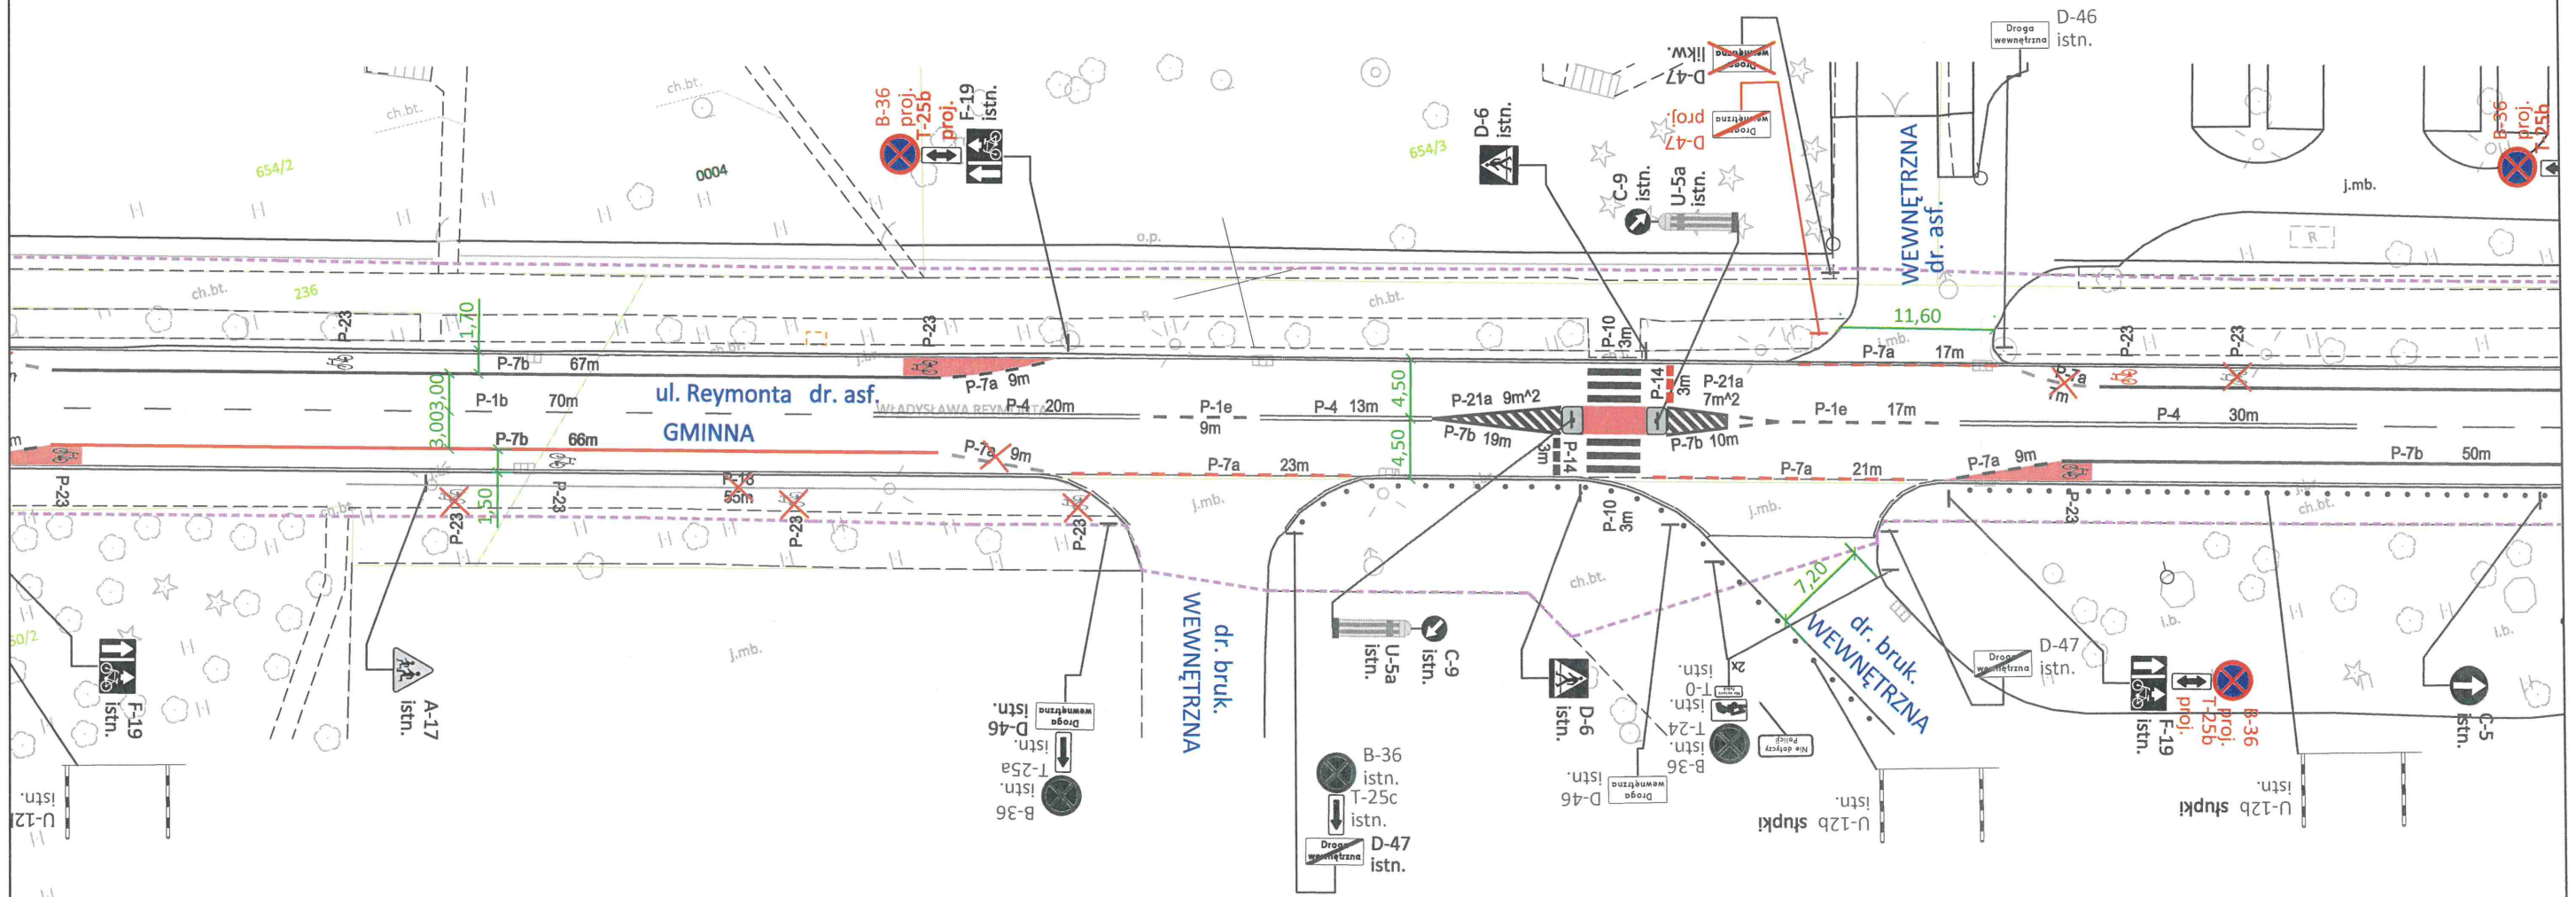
B-36
proj.
T-25b
proj.
F-19
istn.

654/2
0004
ch.bt.
ch.bt.
654/3
D-6
istn.
C-9
istn.
U-5a
istn.
D-47
likw.
D-47
proj.
Droga wewnętrzna
D-46
istn.
WEWNĘTRZNA
dr. asf.
j.mb.
B-36
proj.
T-25b

o.p.
ch.bt.
236
1,70
P-23
P-7b
67m
P-23
P-7a
9m
ch.bt.
P-10
3m
P-14
3m
P-21a
7m^2
11,60
P-7a
17m
P-23
P-23
P-7a
2m

ul. Reymonta dr. asf.
GMINNA
3,003,00
P-1b
70m
WŁADYSŁAWA REYMONTA
P-4
20m
P-1e
9m
P-4
13m
4,50
4,50
P-21a
9m^2
P-7b
19m
3m
P-14
P-7b
10m
P-1e
17m
P-4
30m
P-7b
66m
P-7a
9m
P-7a
23m
P-7a
21m
P-7a
9m
P-7b
50m
P-23
1,50
P-23
P-16
55m
P-23
P-23
j.mb.
P-10
3m
j.mb.
P-23
ch.bt.

F-19
istn.
A-17
istn.
j.mb.
D-46
istn.
T-25a
istn.
B-36
WEWNĘTRZNA
dr. bruk.
U-5a
istn.
C-9
istn.
B-36
istn.
T-25c
istn.
D-47
istn.
ch.bt.
D-6
istn.
D-46
istn.
T-0
istn.
T-24
istn.
B-36
istn.
Nie dotyczy Policji
2x
7,20
dr. bruk.
WEWNĘTRZNA
U-12b słupki
istn.
D-47
istn.
F-19
istn.
proj.
T-25b
proj.
B-36
i.b.
i.b.
C-5
istn.
U-12b słupki
istn.
U-12
istn.